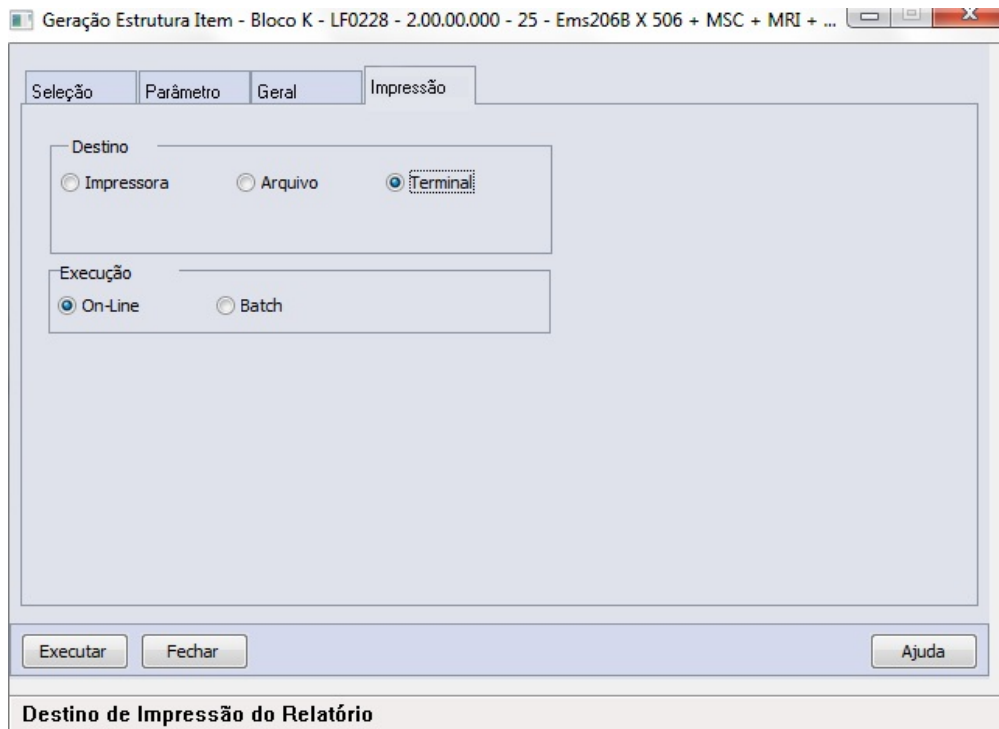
Geração Estrutura Item - Bloco K - LF0228 - 2.00.00.000 - 25 - Ems206B X 506 + MSC + MRI + ...

Seleção
Parâmetro
Geral
Impressão

Destino
Impressora
Arquivo
Terminal

Execução
On-Line
Batch

Executar
Fechar
Ajuda

Destino de Impressão do Relatório